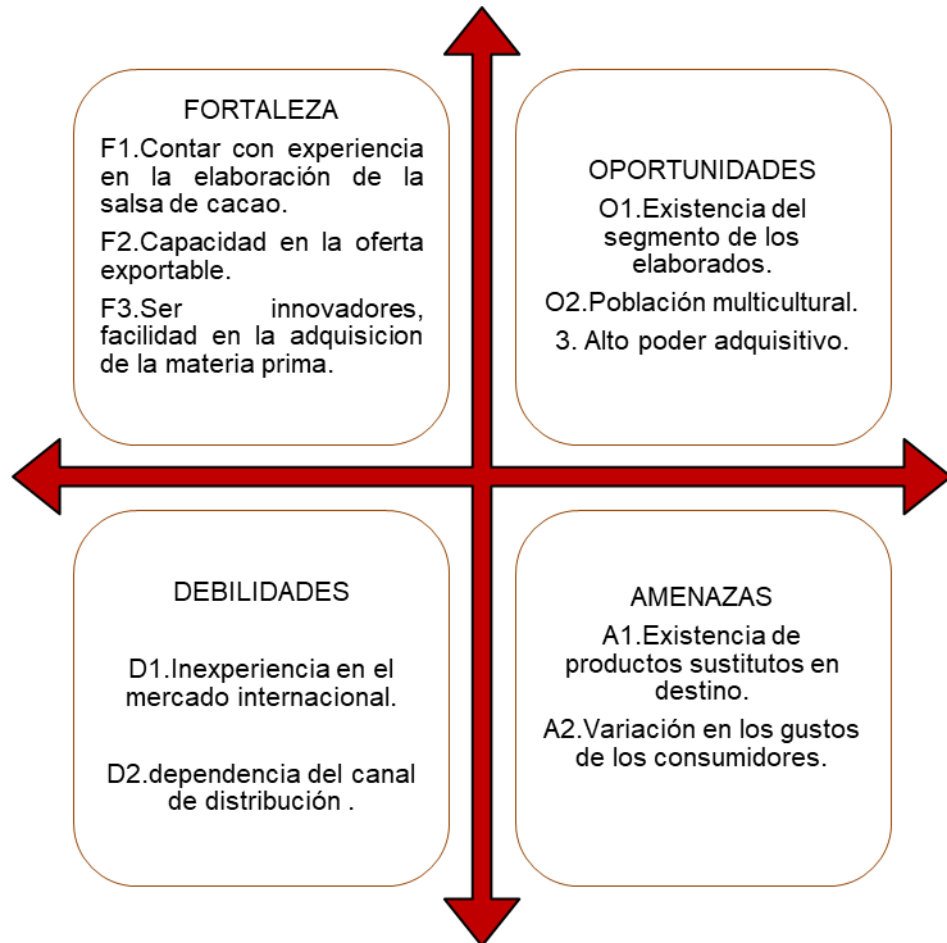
FORTALEZA

F1.Contar con experiencia en la elaboración de la salsa de cacao.

F2.Capacidad en la oferta exportable.

F3.Ser innovadores, facilidad en la adquisicion de la materia prima.

OPORTUNIDADES

O1.Existencia del segmento de los elaborados.

O2.Población multicultural.

3. Alto poder adquisitivo.

DEBILIDADES

D1.Inexperiencia en el mercado internacional.

D2.dependencia del canal de distribución .

AMENAZAS

A1.Existencia de productos sustitutos en destino.

A2.Variación en los gustos de los consumidores.